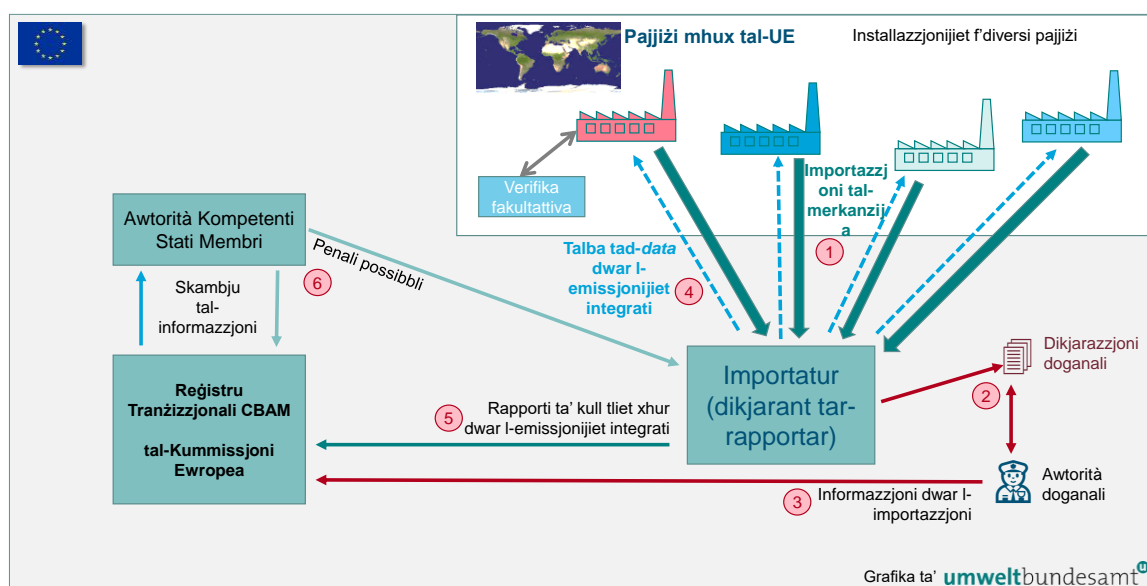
Pajjiżi mhux tal-UE

Installazzjonijiet f'diversi pajjiżi

Verifika fakultattiva

Importazzjoni tal-merkanzija

1

Awtorità Kompetenti Stati Membri

Penali possibbli

6

Talba tad-*data* dwar l-emissjonijiet integrati

4

Skambju tal-informazzjoni

Reġistru Tranżizzjonali CBAM

tal-Kummissjoni Ewropea

Importatur (dikjarant tar-rapportar)

Dikjarazzjoni doganali

2

5

Rapporti ta' kull tliet xhur dwar l-emissjonijiet integrati

Awtorità doganali

3

Informazzjoni dwar l-importazzjoni

Grafika ta' umweltbundesamt